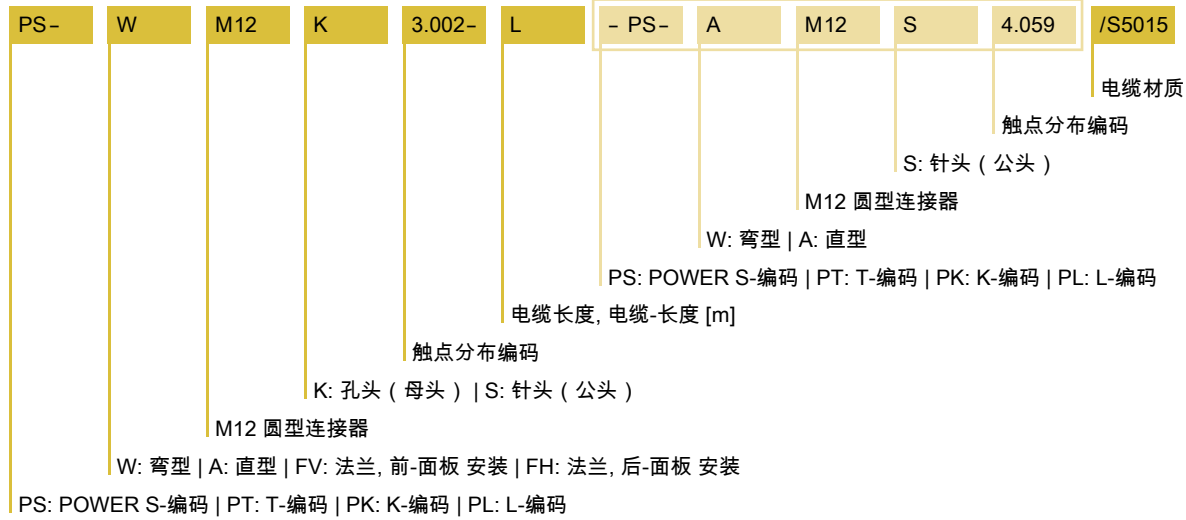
PS– W M12 K 3.002– L – PS– A M12 S 4.059 /S5015

电缆材质

触点分布编码

S: 针头（公头）

M12 圆型连接器

W: 弯型 | A: 直型

PS: POWER S-编码 | PT: T-编码 | PK: K-编码 | PL: L-编码

电缆长度, 电缆-长度 [m]

触点分布编码

K: 孔头（母头）| S: 针头（公头）

M12 圆型连接器

W: 弯型 | A: 直型 | FV: 法兰, 前-面板 安装 | FH: 法兰, 后-面板 安装

PS: POWER S-编码 | PT: T-编码 | PK: K-编码 | PL: L-编码